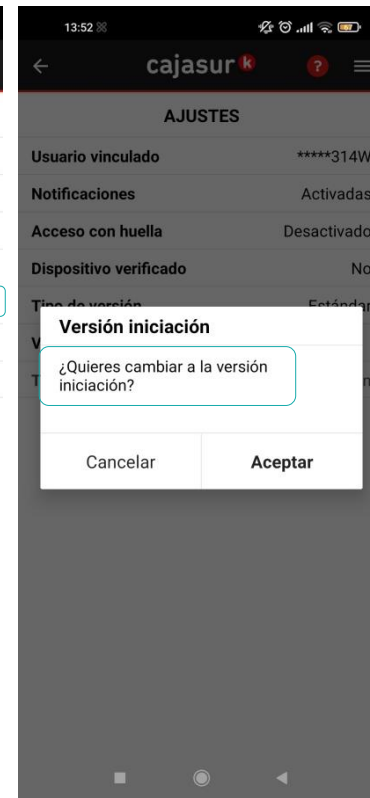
13:52

cajasur k

?

AJUSTES

Usuario vinculado *****314W

Notificaciones Activadas

Acceso con huella Desactivado

Dispositivo verificado No

Tipo de versión Estándar

V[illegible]

T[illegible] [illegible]n

Versión iniciación

¿Quieres cambiar a la versión iniciación?

Cancelar

Aceptar